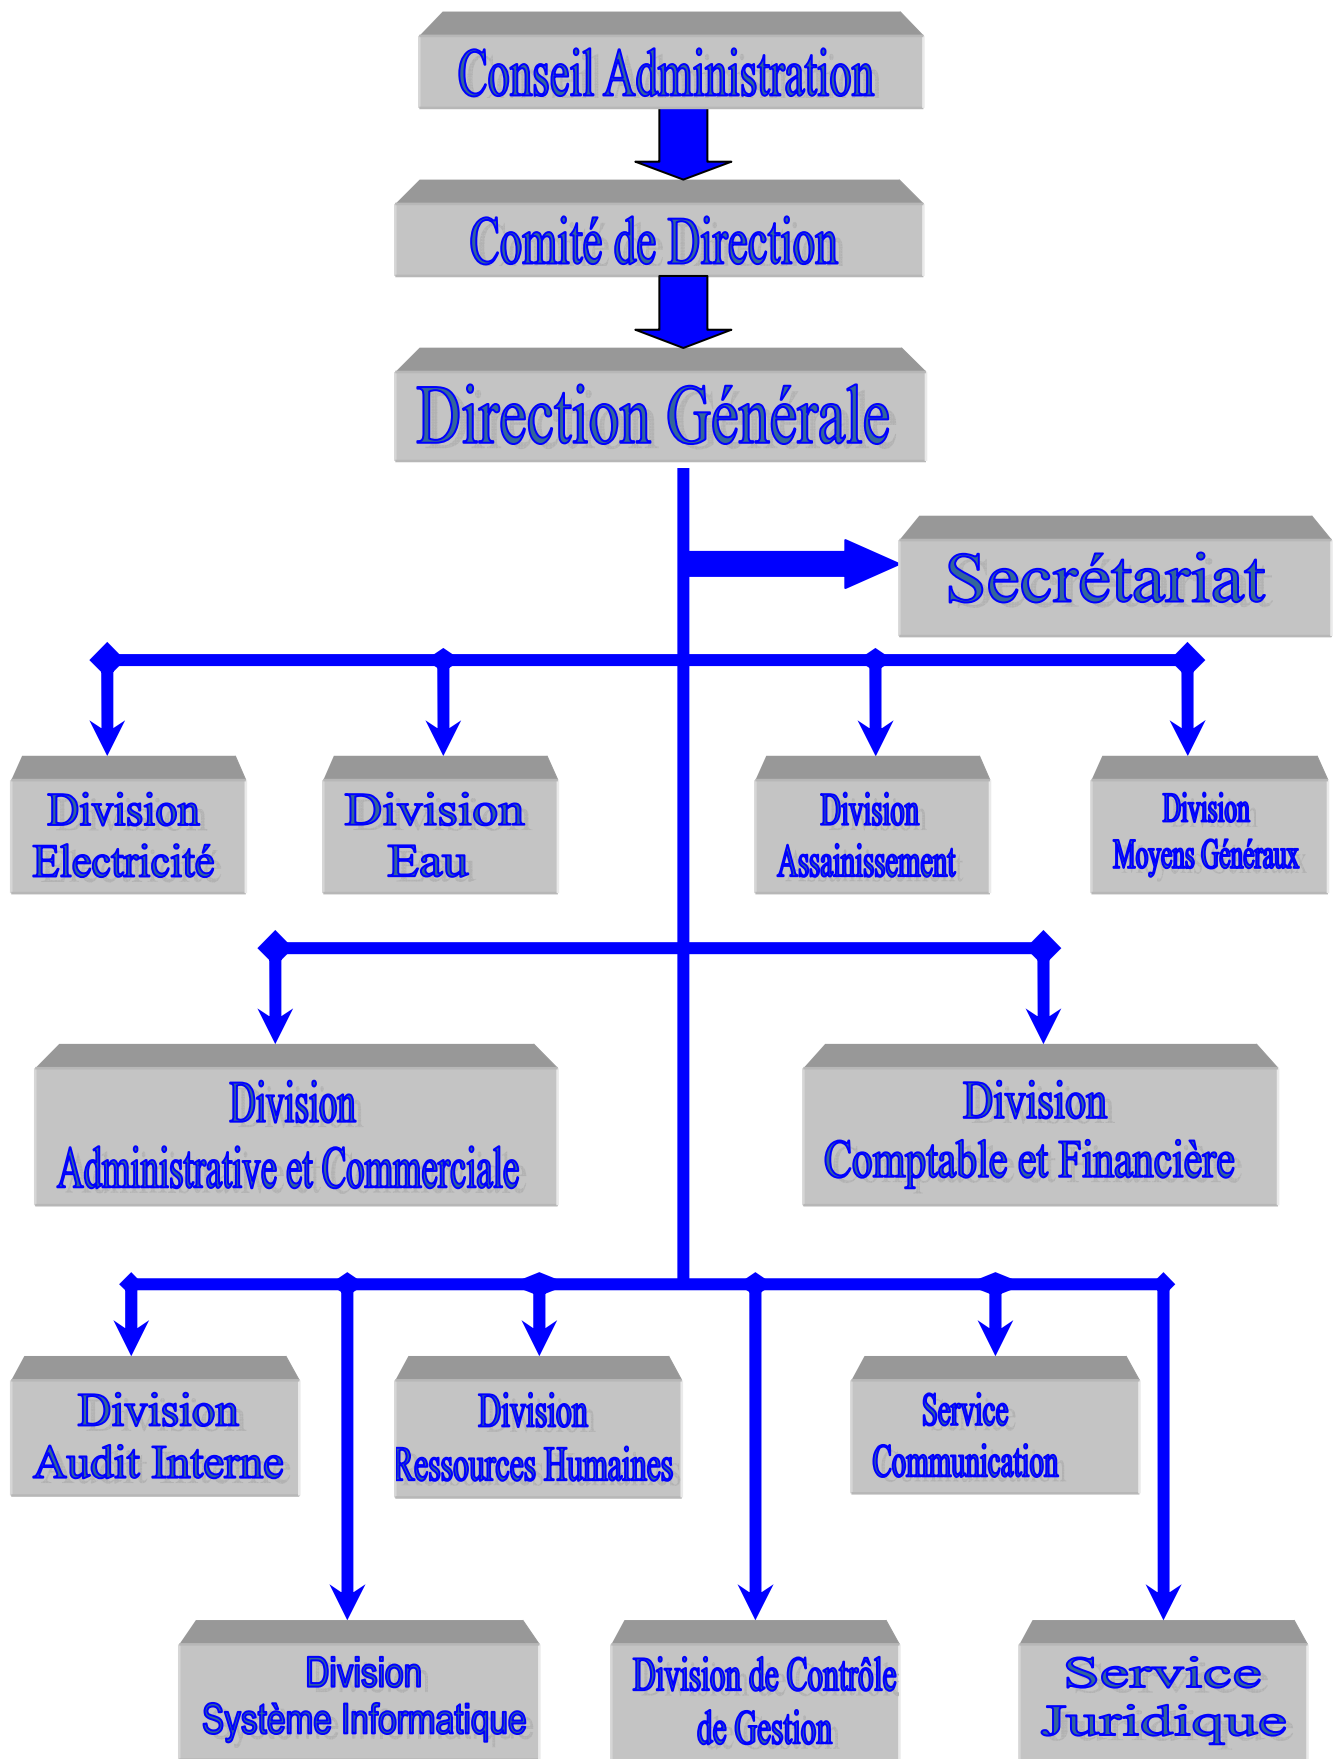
Conseil Administration

Comité de Direction

Direction Générale

Secrétariat

Division Electricité

Division Eau

Division Assainissement

Division Moyens Généraux

Division Administrative et Commerciale

Division Comptable et Financière

Division Audit Interne

Division Ressources Humaines

Service Communication

Division Système Informatique

Division de Contrôle de Gestion

Service Juridique